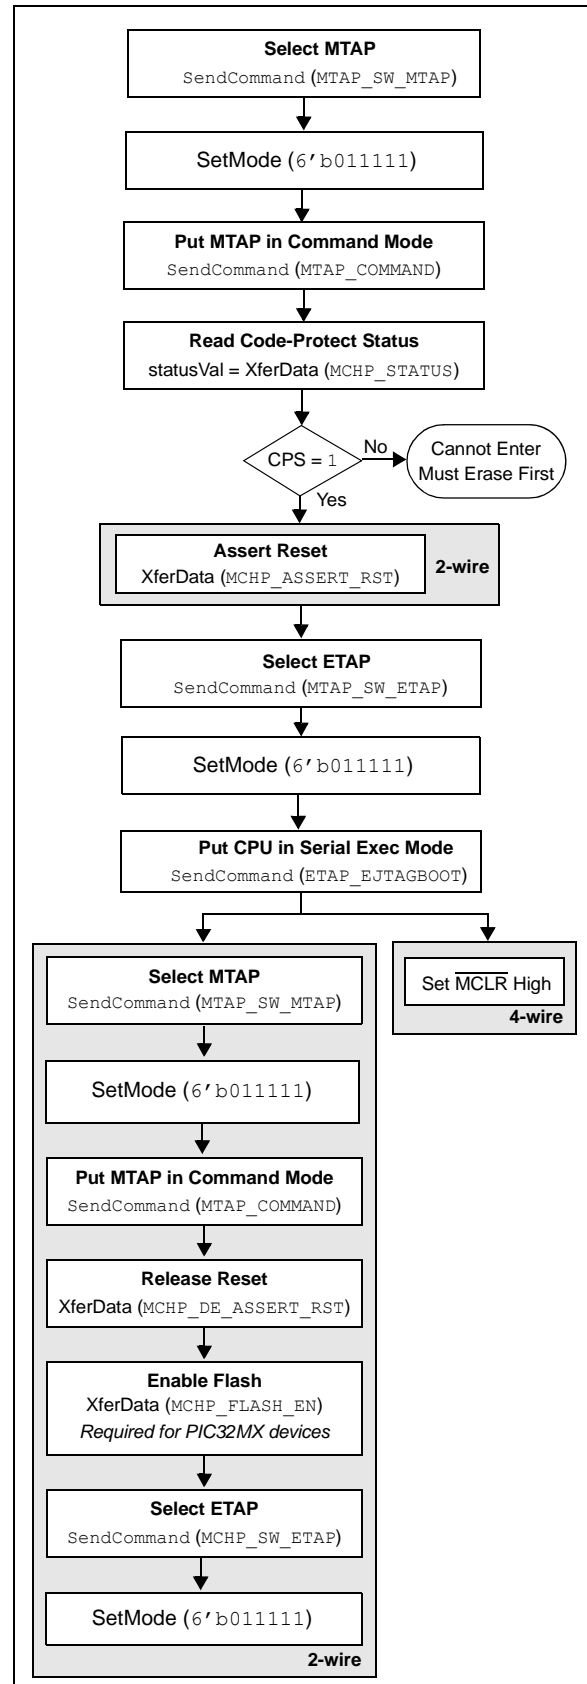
Select MTAP
SendCommand (MTAP_SW_MTAP)

SetMode (6'b011111)

Put MTAP in Command Mode
SendCommand (MTAP_COMMAND)

Read Code-Protect Status
statusVal = XferData (MCHP_STATUS)

CPS = 1

No

Cannot Enter Must Erase First

Yes

Assert Reset
XferData (MCHP_ASSERT_RST)

2-wire

Select ETAP
SendCommand (MTAP_SW_ETAP)

SetMode (6'b011111)

Put CPU in Serial Exec Mode
SendCommand (ETAP_EJTAGBOOT)

Select MTAP
SendCommand (MTAP_SW_MTAP)

SetMode (6'b011111)

Put MTAP in Command Mode
SendCommand (MTAP_COMMAND)

Release Reset
XferData (MCHP_DE_ASSERT_RST)

Enable Flash
XferData (MCHP_FLASH_EN)
Required for PIC32MX devices

Select ETAP
SendCommand (MCHP_SW_ETAP)

SetMode (6'b011111)

2-wire

Set $\overline{\text{MCLR}}$ High

4-wire